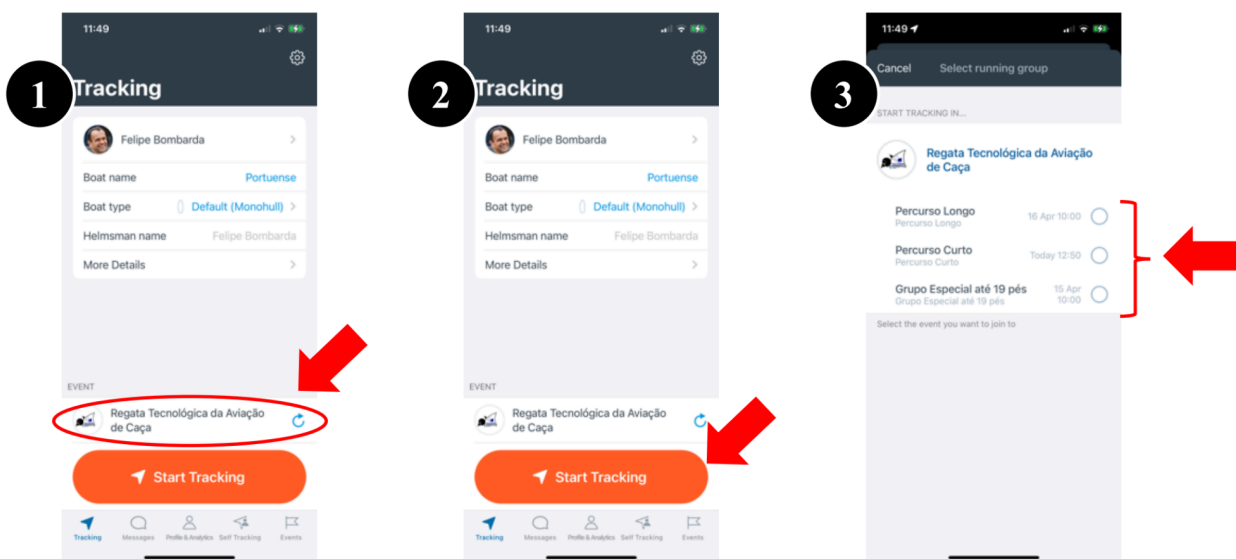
1

11:49

Tracking

Felipe Bombarda

Boat name Portuense

Boat type Default (Monohull)

Helmsman name Felipe Bombarda

More Details

EVENT

Regata Tecnológica da Aviação de Caça

Start Tracking

Tracking Messages Profile & Analytics Self Tracking Events

2

11:49

Tracking

Felipe Bombarda

Boat name Portuense

Boat type Default (Monohull)

Helmsman name Felipe Bombarda

More Details

EVENT

Regata Tecnológica da Aviação de Caça

Start Tracking

Tracking Messages Profile & Analytics Self Tracking Events

3

11:49

Cancel Select running group

START TRACKING IN...

Regata Tecnológica da Aviação de Caça

Percurso Longo
Percurso Longo
16 Apr 10:00

Percurso Curto
Percurso Curto
Today 12:50

Grupo Especial até 19 pés
Grupo Especial até 19 pés
15 Apr 10:00

Select the event you want to join to